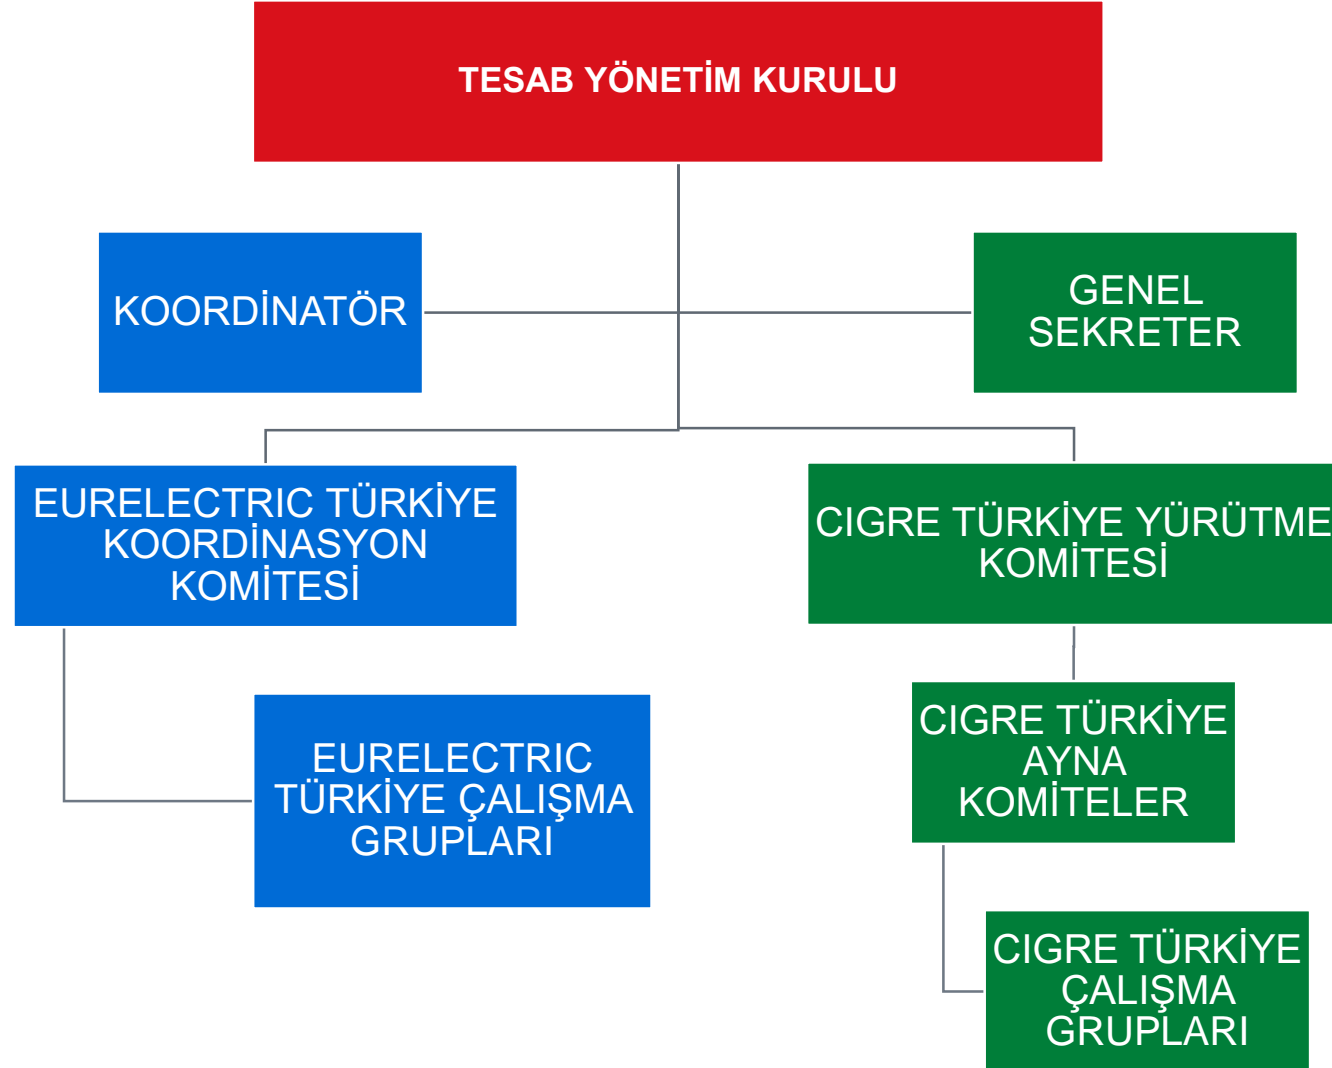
TESAB YÖNETİM KURULU

KOORDİNATÖR

GENEL SEKRETER

EURELECTRIC TÜRKİYE KOORDİNASYON KOMİTESİ

CIGRE TÜRKİYE YÜRÜTME KOMİTESİ

EURELECTRIC TÜRKİYE ÇALIŞMA GRUPLARI

CIGRE TÜRKİYE AYNA KOMİTELER

CIGRE TÜRKİYE ÇALIŞMA GRUPLARI